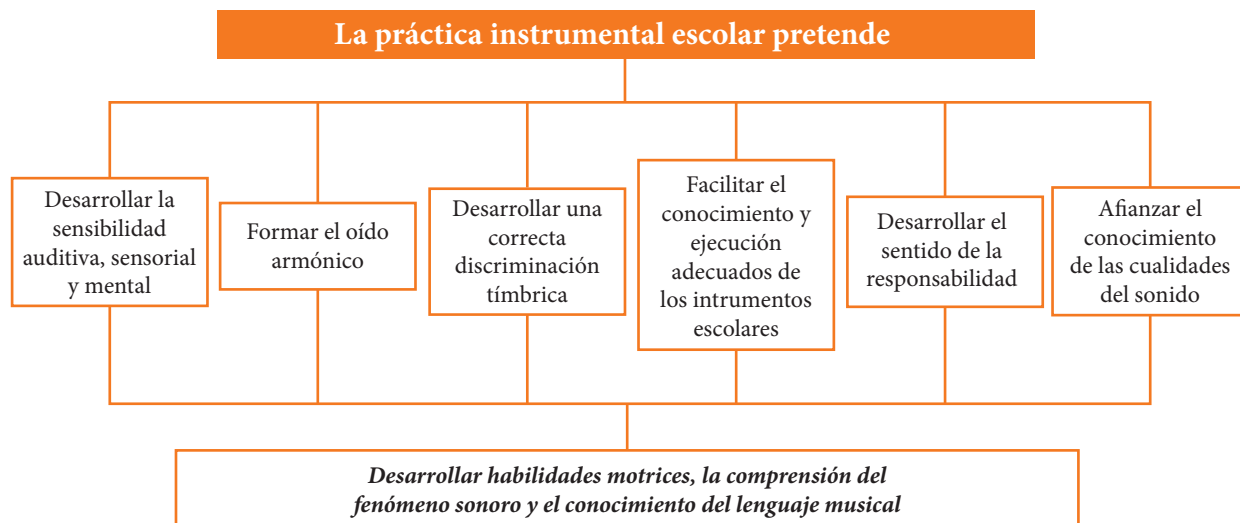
La práctica instrumental escolar pretende

Desarrollar la sensibilidad auditiva, sensorial y mental

Formar el oído armónico

Desarrollar una correcta discriminación tímbrica

Facilitar el conocimiento y ejecución adecuados de los intrumentos escolares

Desarrollar el sentido de la responsabilidad

Afianzar el conocimiento de las cualidades del sonido

*Desarrollar habilidades motrices, la comprensión del fenómeno sonoro y el conocimiento del lenguaje musical*